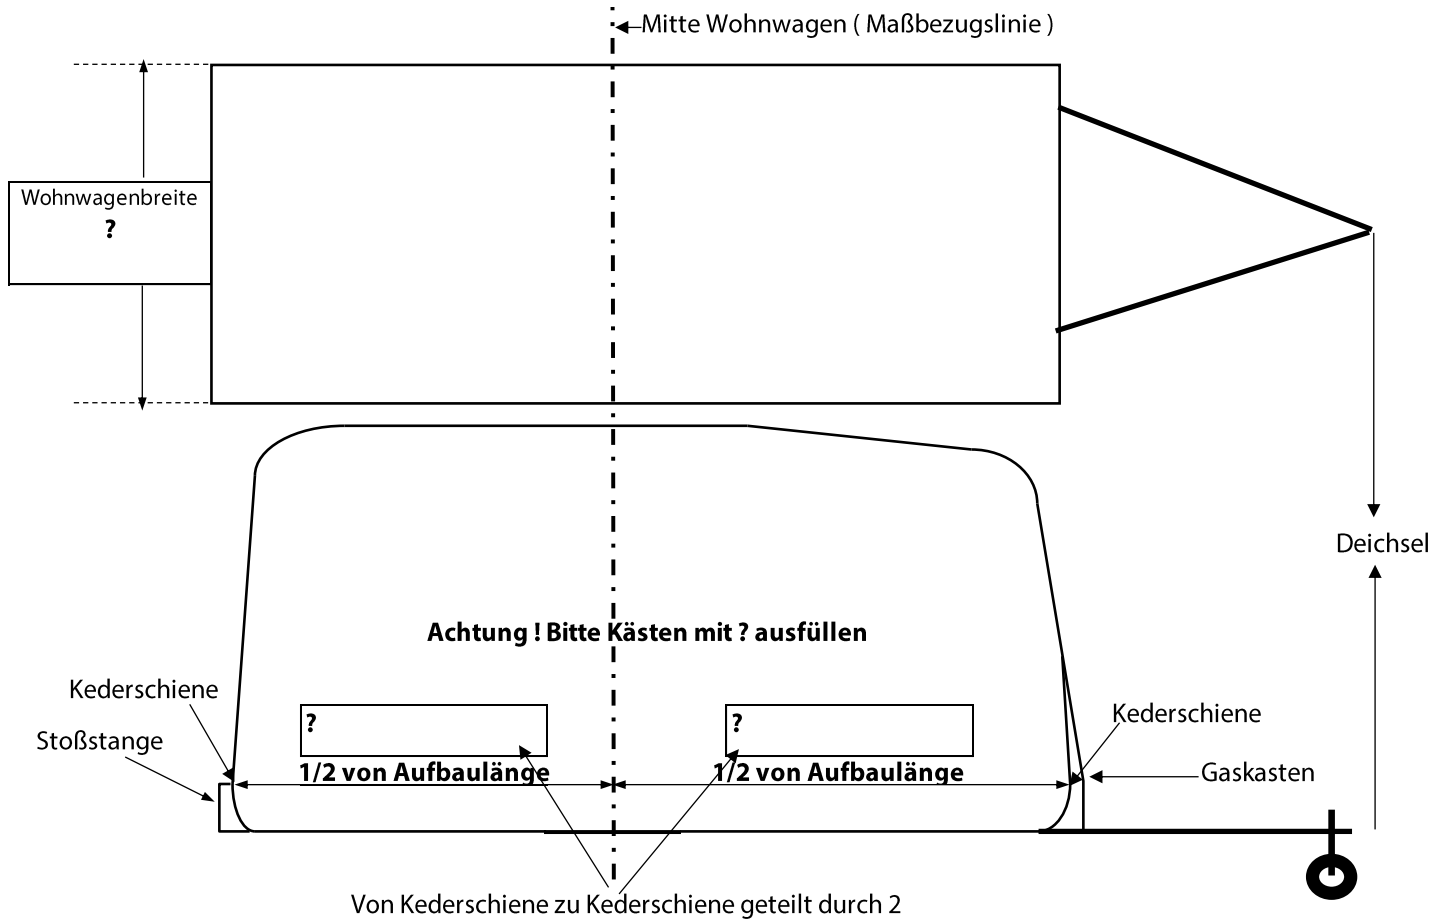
Mitte Wohnwagen ( Maßbezugslinie )

Wohnwagenbreite
?

Deichsel

Achtung ! Bitte Kästen mit ? ausfüllen

Kederschiene

Stoßstange

?

1/2 von Aufbaulänge

?

1/2 von Aufbaulänge

Kederschiene

Gaskasten

Von Kederschiene zu Kederschiene geteilt durch 2